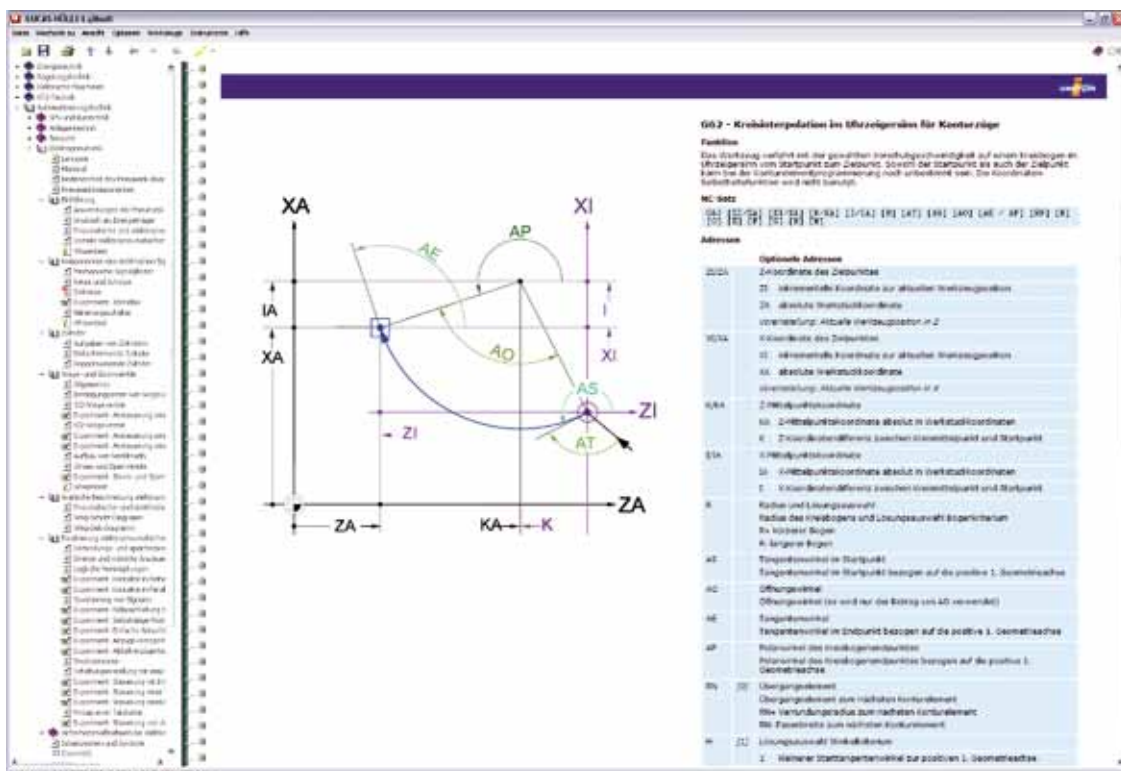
LUCAS-HÖLZ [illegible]

G02 - Kreisinterpolation im Uhrzeigersinn für Konturzüge

Funktion

Das Werkzeug verfährt mit der gewählten Vorschubgeschwindigkeit auf einem Kreisbogen im Uhrzeigersinn vom Startpunkt zum Zielpunkt. Sowohl der Startpunkt als auch der Zielpunkt kann bei der Konturelementprogrammierung noch unbekannt sein. Die Koordinaten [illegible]

NC-Satz

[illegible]

Adressen

XA, XI, IA, AE, AP, AO, XI, I, AS, ZI, AT, ZA, ZA, KA, K

| | Optionale Adressen |
|---|---|
| ZI/ZA | Z-Koordinate des Zielpunktes |
| | ZI inkrementelle Koordinate zur aktuellen Werkzeugposition |
| | ZA absolute Werkstückkoordinate |
| | Voreinstellung: Aktuelle Werkzeugposition in Z |
| XI/XA | X-Koordinate des Zielpunktes |
| | XI inkrementelle Koordinate zur aktuellen Werkzeugposition |
| | XA absolute Werkstückkoordinate |
| | Voreinstellung: Aktuelle Werkzeugposition in X |
| K/KA | Z-Mittelpunktskoordinate |
| | KA Z-Mittelpunktskoordinate absolut in Werkstückkoordinaten |
| | K Z-Koordinatendifferenz zwischen Kreismittelpunkt und Startpunkt |
| I/IA | X-Mittelpunktskoordinate |
| | IA X-Mittelpunktskoordinate absolut in Werkstückkoordinaten |
| | I X-Koordinatendifferenz zwischen Kreismittelpunkt und Startpunkt |
| R | Radius und Lösungsauswahl Bogenkriterium |
| | R+ kleinerer Bogen |
| | R- größerer Bogen |
| AS | Tangentenwinkel im Startpunkt |
| | Tangentenwinkel im Startpunkt bezogen auf die positive 1. Geometrieachse |
| AO | Öffnungswinkel |
| | Öffnungswinkel (es wird nur der Betrag von AO verwendet) |
| AE | Tangentenwinkel |
| | Tangentenwinkel im Endpunkt bezogen auf die positive 1. Geometrieachse |
| AP | Polarwinkel des Kreisbogenmittelpunktes |
| | Polarwinkel des Kreisbogenmittelpunktes bezogen auf die positive 1. Geometrieachse |
| RN | Übergangselement |
| | Übergangselement zum nächsten Konturelement |
| | RN+ Verrundungsradius zum nächsten Konturelement |
| | RN- Fasenbreite zum nächsten Konturelement |
| H | Lösungsauswahl Winkelkriterium |
| | 1 Kleinerer Starttangentenwinkel zur positiven 1. Geometrieachse |